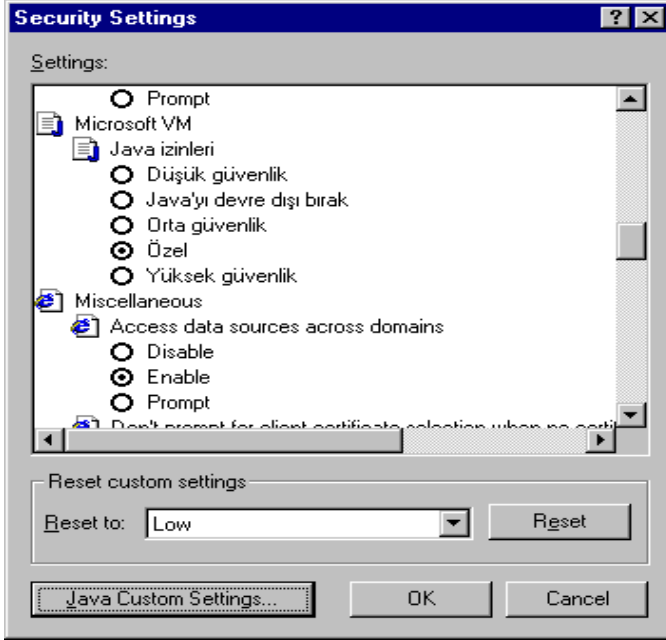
Security Settings

?

Settings:

Prompt

Microsoft VM

Java izinleri

Düşük güvenlik

Java'yı devre dışı bırak

Orta güvenlik

Özel

Yüksek güvenlik

Miscellaneous

Access data sources across domains

Disable

Enable

Prompt

Don't prompt for client certificate selection when no certi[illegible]

Reset custom settings

Reset to: Low

Reset

Java Custom Settings...

OK

Cancel